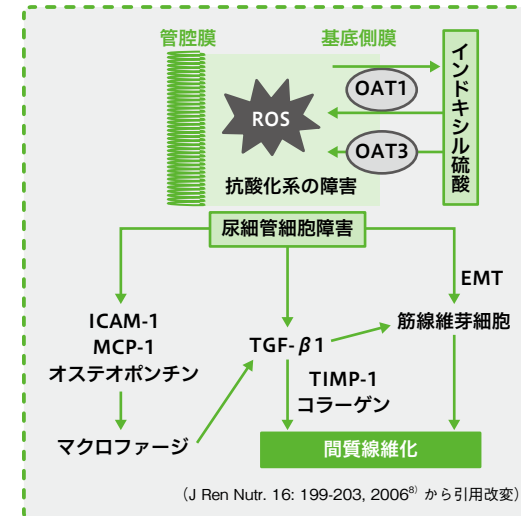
管腔膜

基底側膜

インドキシル硫酸

OAT1

ROS

OAT3

抗酸化系の障害

尿細管細胞障害

EMT

ICAM-1
MCP-1
オステオポンチン

TGF-$\beta$1

筋線維芽細胞

TIMP-1
コラーゲン

マクロファージ

間質線維化

（J Ren Nutr. 16: 199-203, 2006$^{8)}$ から引用改変）